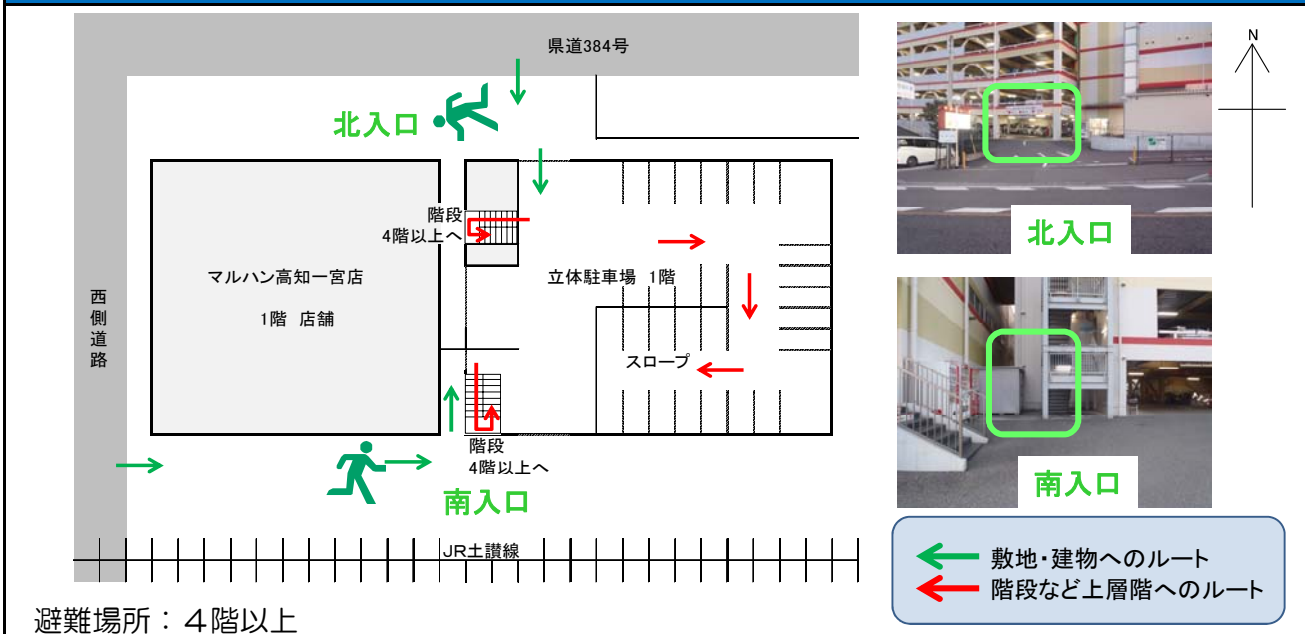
県道384号

北入口

階段
4階以上へ

マルハン高知一宮店

1階 店舗

立体駐車場 1階

スロープ

西側道路

階段
4階以上へ

南入口

JR土讃線

避難場所：４階以上

N

北入口

南入口

敷地・建物へのルート
階段など上層階へのルート